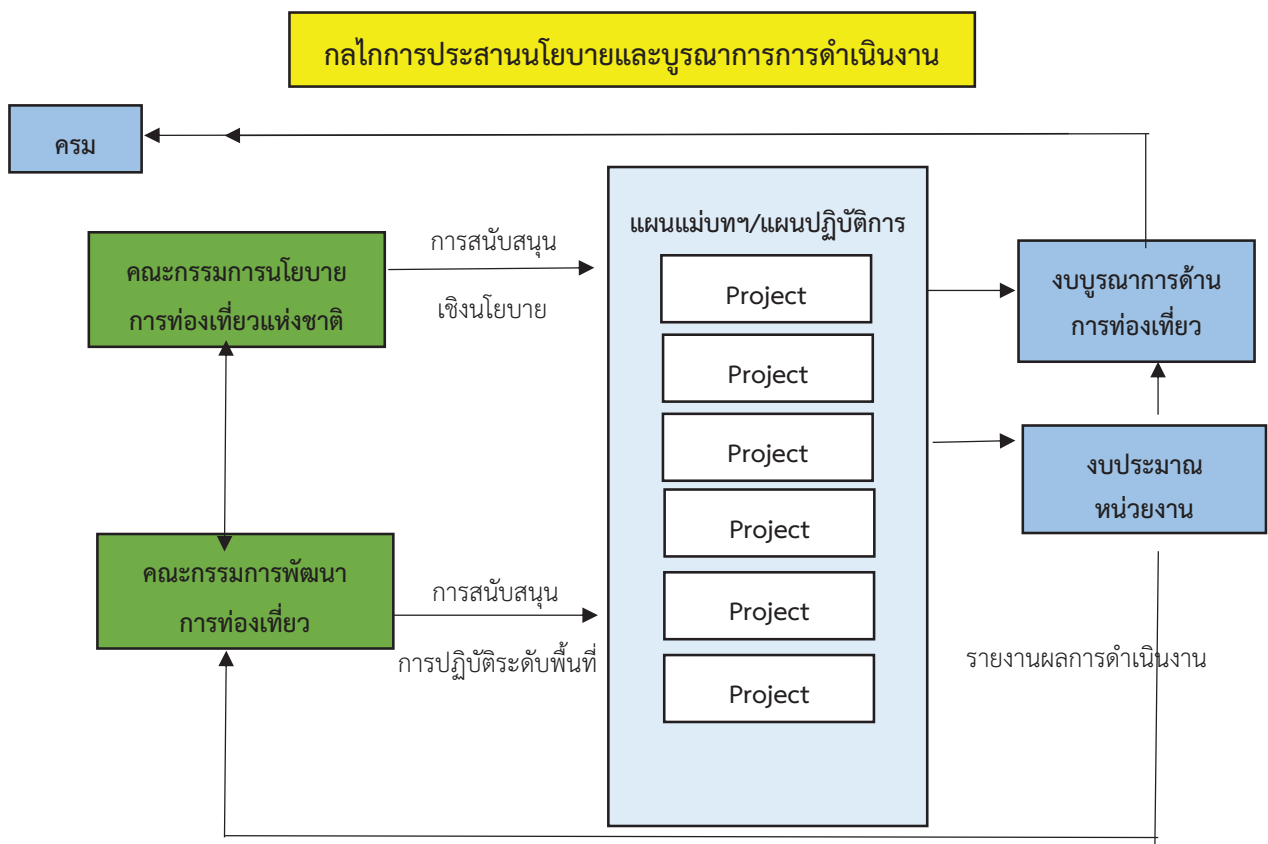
กลไกการประสานนโยบายและบูรณาการการดำเนินงาน

ครม

คณะกรรมการนโยบายการท่องเที่ยวแห่งชาติ

การสนับสนุน

เชิงนโยบาย

แผนแม่บทฯ/แผนปฏิบัติการ

Project

Project

Project

Project

Project

Project

งบบูรณาการด้านการท่องเที่ยว

งบประมาณหน่วยงาน

คณะกรรมการพัฒนาการท่องเที่ยว

การสนับสนุน

การปฏิบัติระดับพื้นที่

รายงานผลการดำเนินงาน